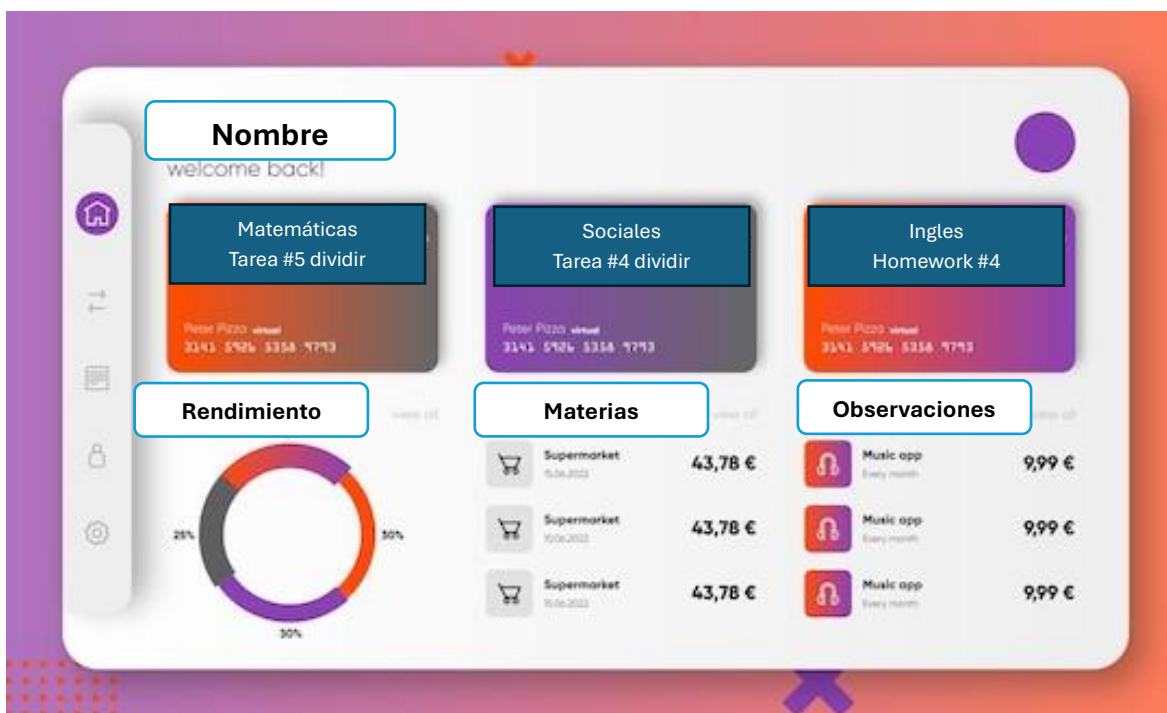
Nombre
welcome back!

Matemáticas
Tarea #5 dividir
Peter Pizzo virtual
3141 5926 5358 9793

Sociales
Tarea #4 dividir
Peter Pizzo virtual
3141 5926 5358 9793

Ingles
Homework #4
Peter Pizzo virtual
3141 5926 5358 9793

Rendimiento
25%
50%
30%

Materias
Supermarket
15.06.2022
43,78 €
Supermarket
15.06.2022
43,78 €
Supermarket
15.06.2022
43,78 €

Observaciones
Music app
Every month
9,99 €
Music app
Every month
9,99 €
Music app
Every month
9,99 €